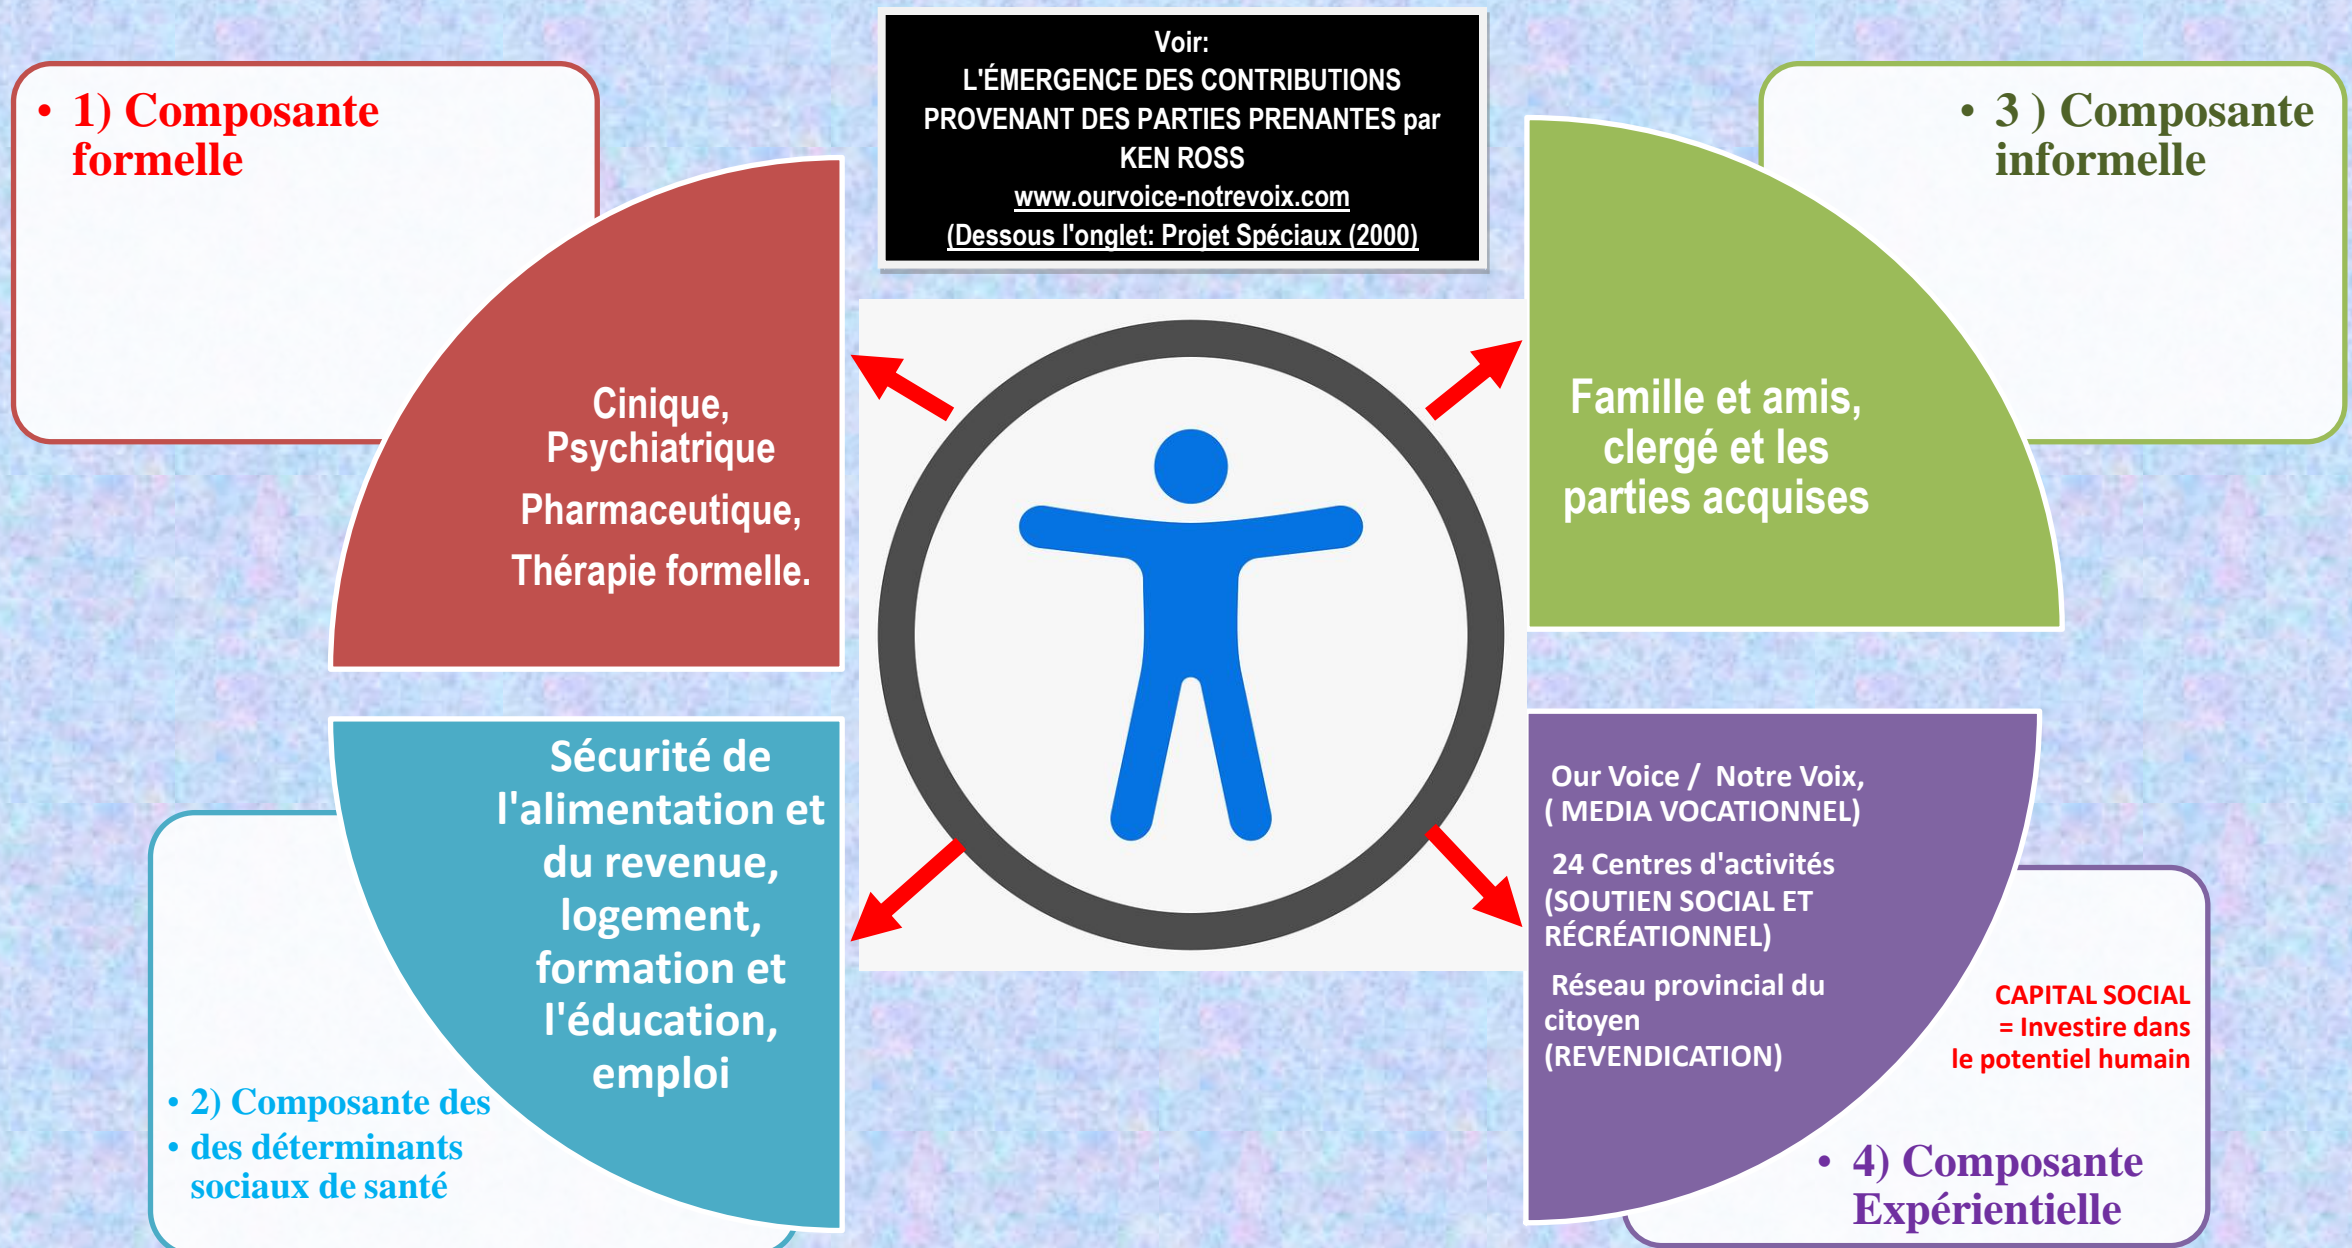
Voir:
L'ÉMERGENCE DES CONTRIBUTIONS PROVENANT DES PARTIES PRENANTES par KEN ROSS
www.ourvoice-notrevoix.com
(Dessous l'onglet: Projet Spéciaux (2000)

• 1) Composante formelle

Cinique, Psychiatrique
Pharmaceutique,
Thérapie formelle.

• 3 ) Composante informelle

Famille et amis, clergé et les parties acquises

Sécurité de l'alimentation et du revenue, logement, formation et l'éducation, emploi

• 2) Composante des
• des déterminants sociaux de santé

Our Voice / Notre Voix, ( MEDIA VOCATIONNEL)

24 Centres d'activités (SOUTIEN SOCIAL ET RÉCRÉATIONNEL)

Réseau provincial du citoyen (REVENDICATION)

CAPITAL SOCIAL = Investire dans le potentiel humain

• 4) Composante Expérientielle